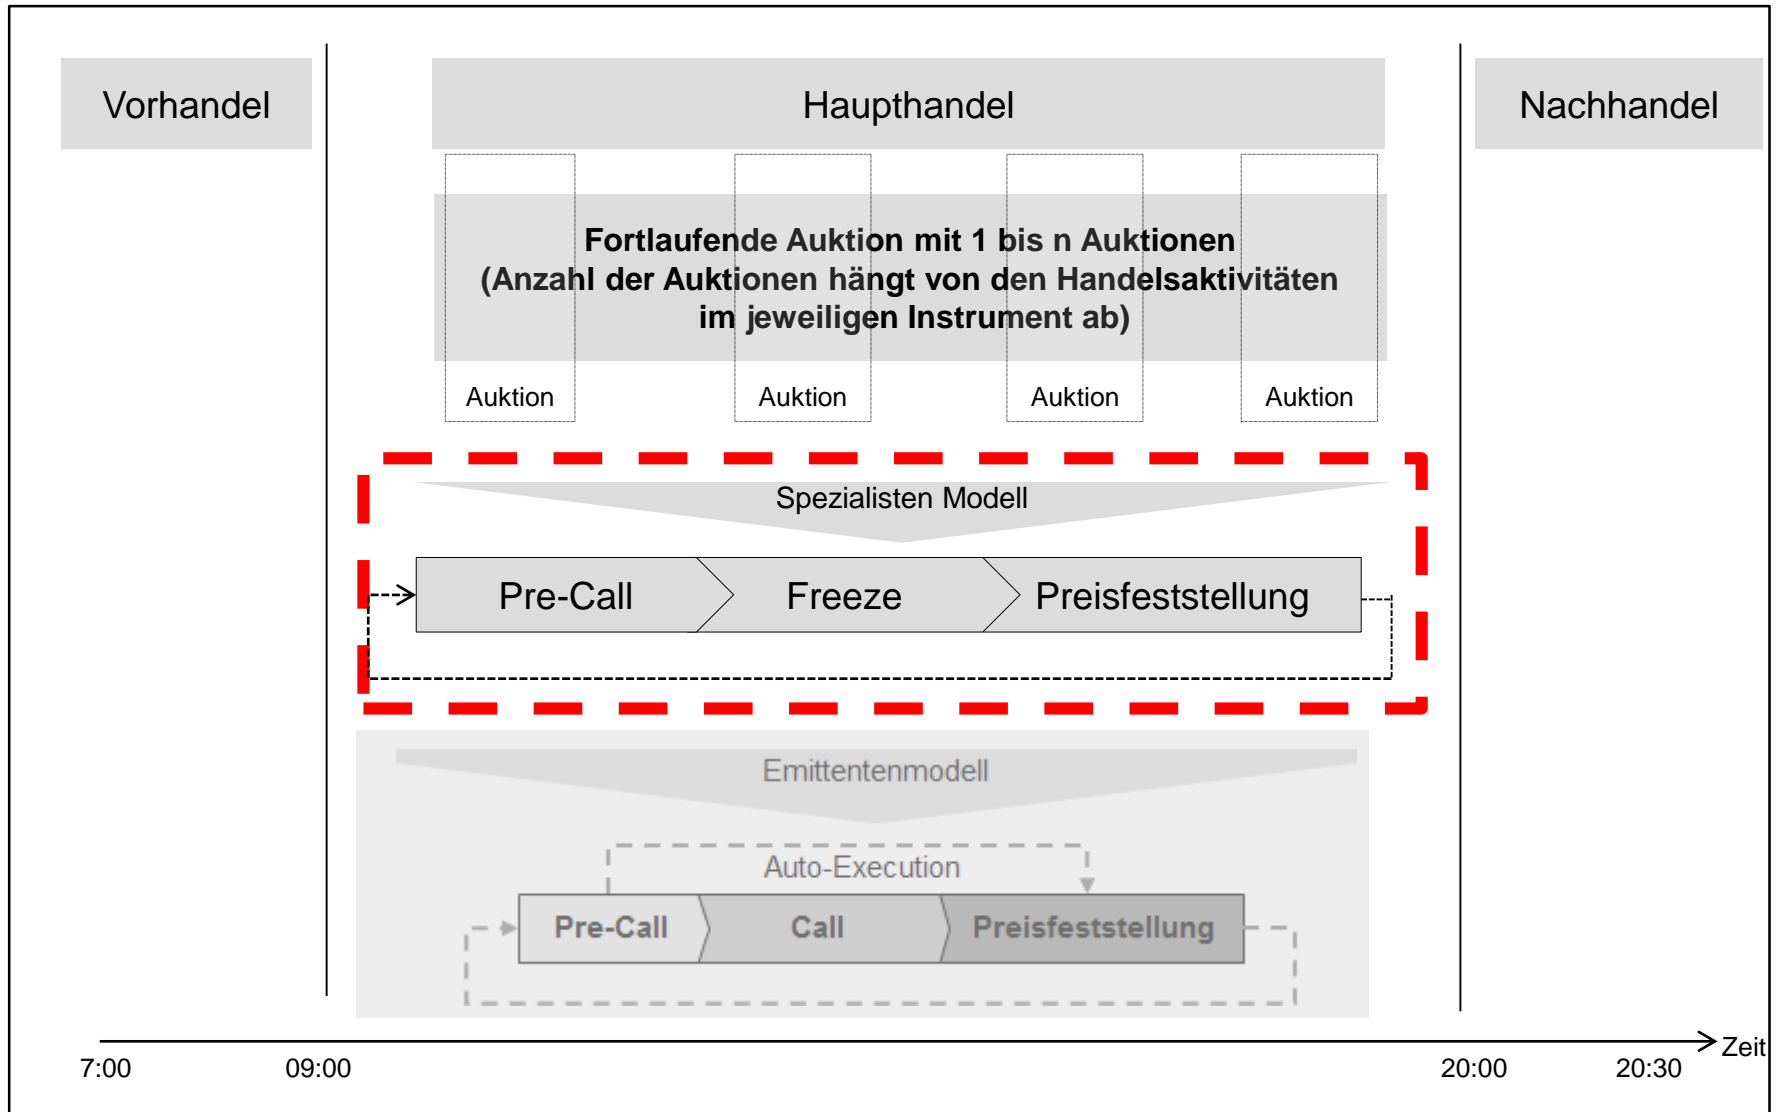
Vorhandel

Haupthandel

Nachhandel

Fortlaufende Auktion mit 1 bis n Auktionen
(Anzahl der Auktionen hängt von den Handelsaktivitäten im jeweiligen Instrument ab)

Auktion

Auktion

Auktion

Auktion

Spezialisten Modell

Pre-Call

Freeze

Preisfeststellung

Emittentenmodell

Auto-Execution

Pre-Call

Call

Preisfeststellung

Zeit

7:00

09:00

20:00

20:30